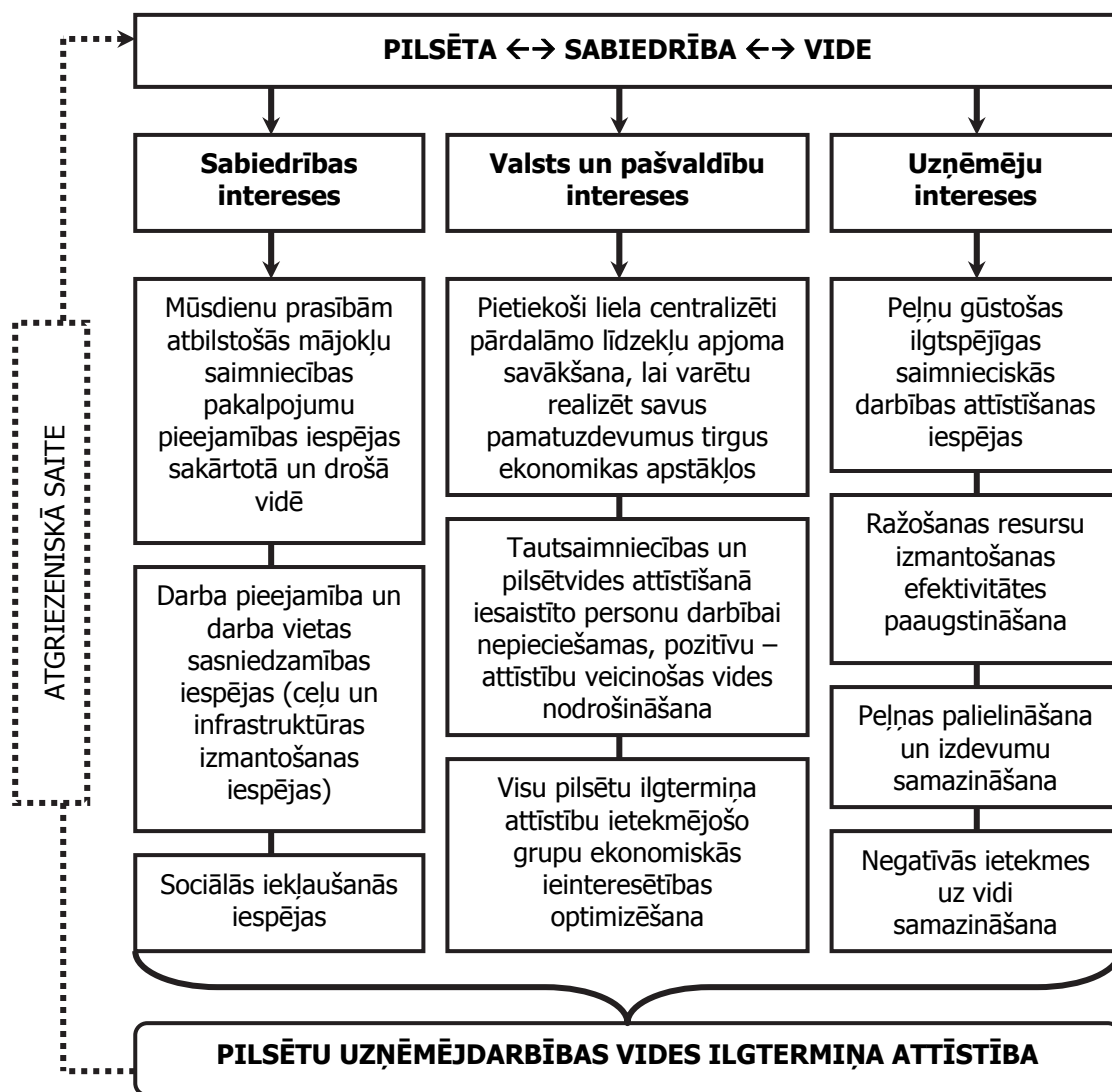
PILSĒTA ←→ SABIEDRĪBA ←→ VIDE

ATGRIEZENISKĀ SAITE

Sabiedrības intereses

Mūsdienu prasībām atbilstošās mājokļu saimniecības pakalpojumu pieejamības iespējas sakārtotā un drošā vidē

Darba pieejamība un darba vietas sasniedzamības iespējas (ceļu un infrastruktūras izmantošanas iespējas)

Sociālās iekļaušanās iespējas

Valsts un pašvaldību intereses

Pietiekoši liela centralizēti pārdalāmo līdzekļu apjoma savākšana, lai varētu realizēt savus pamatuzdevumus tirgus ekonomikas apstākļos

Tautsaimniecības un pilsētvides attīstīšanā iesaistīto personu darbībai nepieciešamas, pozitīvu – attīstību veicinošas vides nodrošināšana

Visu pilsētu ilgtermiņa attīstību ietekmējošo grupu ekonomiskās ieinteresētības optimizēšana

Uzņēmēju intereses

Peļņu gūstošas ilgtspējīgas saimnieciskās darbības attīstīšanas iespējas

Ražošanas resursu izmantošanas efektivitātes paaugstināšana

Peļņas palielināšana un izdevumu samazināšana

Negatīvās ietekmes uz vidi samazināšana

PILSĒTU UZŅĒMĒJDARBĪBAS VIDES ILGTERMIŅA ATTĪSTĪBA